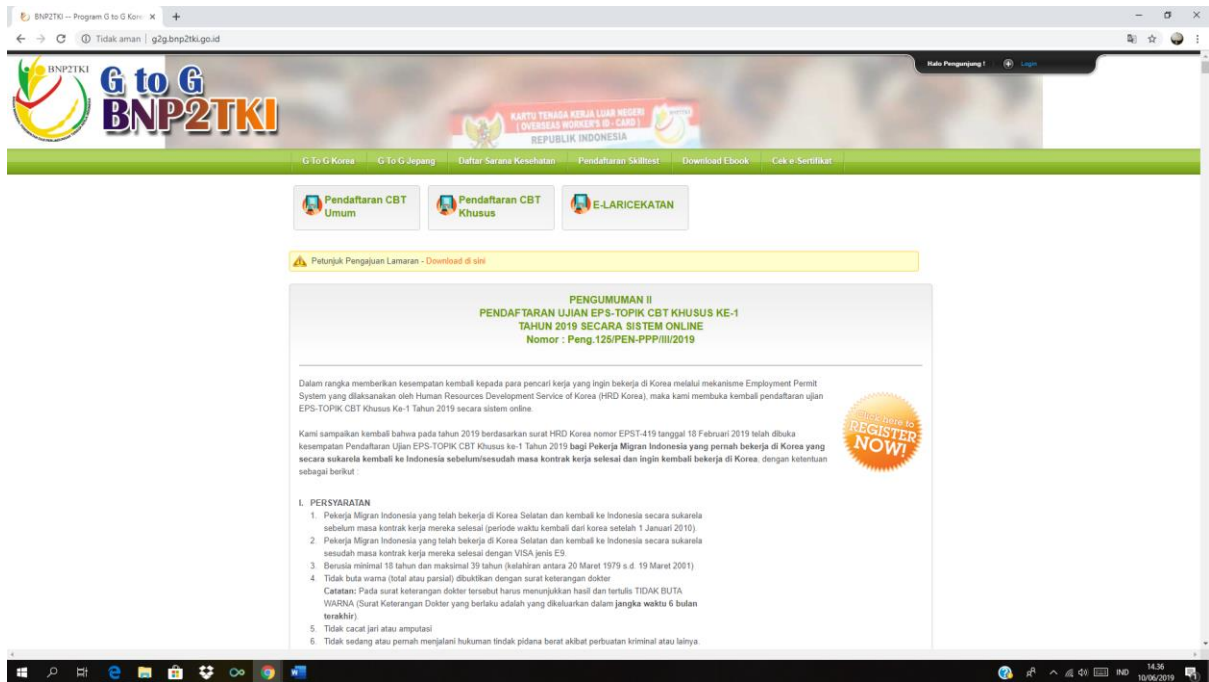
BNP2TKI -- Program G to G Kore ×

Tidak aman | g2g.bnp2tki.go.id

BNP2TKI

G to G
BNP2TKI

KARTU TENAGA KERJA LUAR NEGERI
(OVERSEAS WORKER'S ID - CARD)
REPUBLIK INDONESIA

Halo Pengunjung ! Login

G To G Korea | G To G Jepang | Daftar Sarana Kesehatan | Pendaftaran Skilltest | Download Ebook | Cek e-Sertifikat

Pendaftaran CBT Umum

Pendaftaran CBT Khusus

E-LARICEKATAN

Petunjuk Pengajuan Lamaran - Download di sini

PENGUMUMAN II
PENDAFTARAN UJIAN EPS-TOPIK CBT KHUSUS KE-1
TAHUN 2019 SECARA SISTEM ONLINE
Nomor : Peng.125/PEN-PPP/III/2019

Dalam rangka memberikan kesempatan kembali kepada para pencari kerja yang ingin bekerja di Korea melalui mekanisme Employment Permit System yang dilaksanakan oleh Human Resources Development Service of Korea (HRD Korea), maka kami membuka kembali pendaftaran ujian EPS-TOPIK CBT Khusus Ke-1 Tahun 2019 secara sistem online.

Kami sampaikan kembali bahwa pada tahun 2019 berdasarkan surat HRD Korea nomor EPST-419 tanggal 18 Februari 2019 telah dibuka kesempatan Pendaftaran Ujian EPS-TOPIK CBT Khusus ke-1 Tahun 2019 bagi Pekerja Migran Indonesia yang pernah bekerja di Korea yang secara sukarela kembali ke Indonesia sebelum/sesudah masa kontrak kerja selesai dan ingin kembali bekerja di Korea, dengan ketentuan sebagai berikut :

Click here to REGISTER NOW!

I. PERSYARATAN
1. Pekerja Migran Indonesia yang telah bekerja di Korea Selatan dan kembali ke Indonesia secara sukarela sebelum masa kontrak kerja mereka selesai (periode waktu kembali dari korea setelah 1 Januari 2010).
2. Pekerja Migran Indonesia yang telah bekerja di Korea Selatan dan kembali ke Indonesia secara sukarela sesudah masa kontrak kerja mereka selesai dengan VISA jenis E9.
3. Berusia minimal 18 tahun dan maksimal 39 tahun (kelahiran antara 20 Maret 1979 s.d. 19 Maret 2001)
4. Tidak buta warna (total atau parsial) dibuktikan dengan surat keterangan dokter
Catatan: Pada surat keterangan dokter tersebut harus menunjukkan hasil dan tertulis TIDAK BUTA WARNA (Surat Keterangan Dokter yang berlaku adalah yang dikeluarkan dalam jangka waktu 6 bulan terakhir).
5. Tidak cacat jari atau amputasi
6. Tidak sedang atau pernah menjalani hukuman tindak pidana berat akibat perbuatan kriminal atau lainya.

IND 14.36 10/06/2019